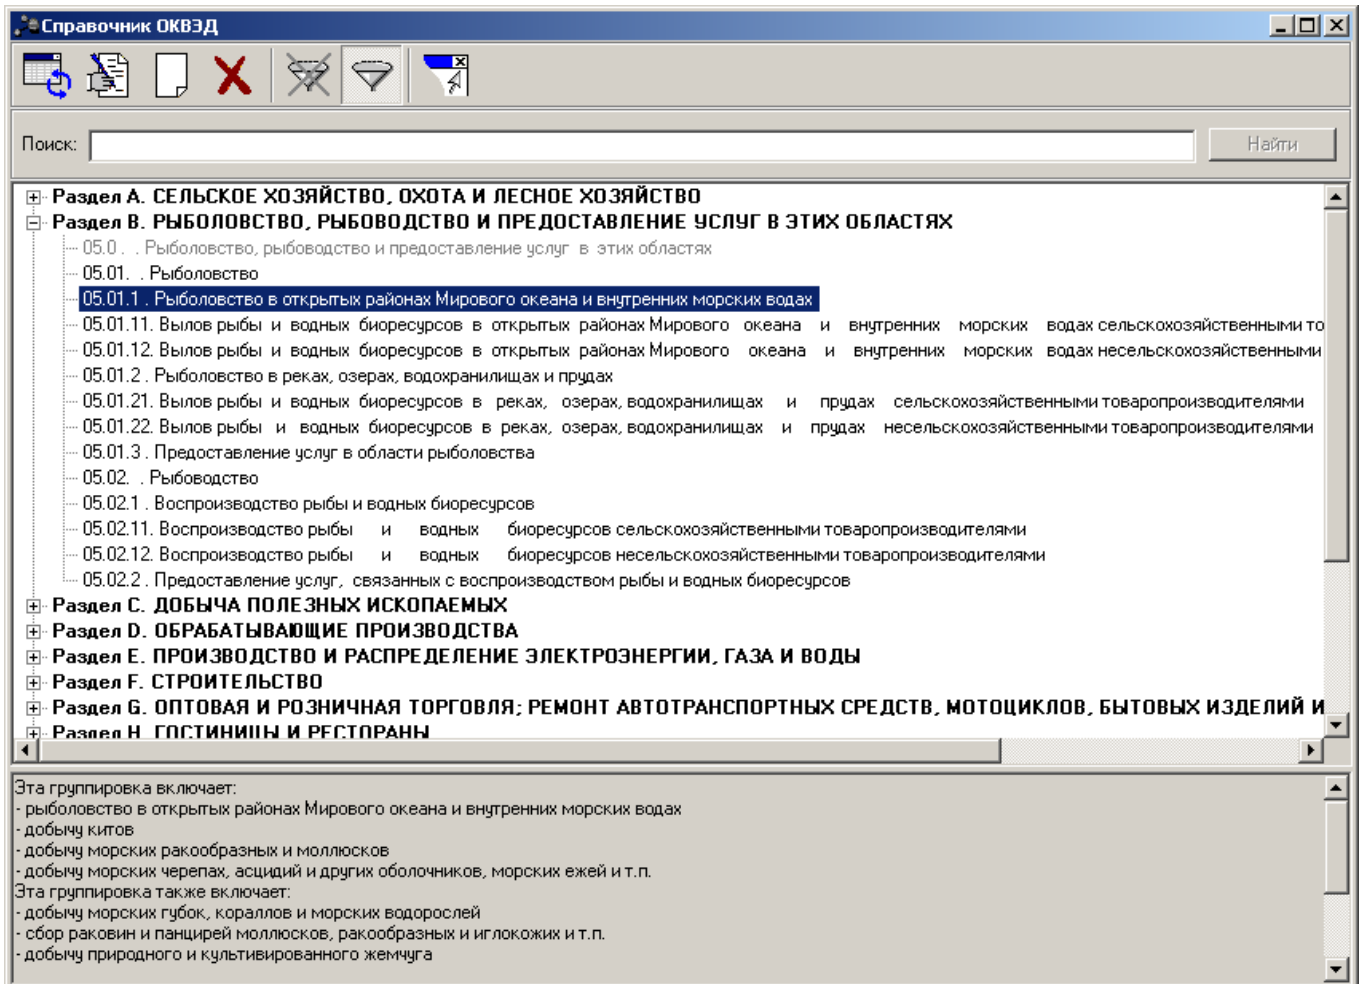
Справочник ОКВЭД

Поиск:
Найти

Раздел A. СЕЛЬСКОЕ ХОЗЯЙСТВО, ОХОТА И ЛЕСНОЕ ХОЗЯЙСТВО
Раздел B. РЫБОЛОВСТВО, РЫБОВОДСТВО И ПРЕДОСТАВЛЕНИЕ УСЛУГ В ЭТИХ ОБЛАСТЯХ
05.0 . Рыболовство, рыбоводство и предоставление услуг в этих областях
05.01. . Рыболовство
05.01.1 . Рыболовство в открытых районах Мирового океана и внутренних морских водах
05.01.11. Вылов рыбы и водных биоресурсов в открытых районах Мирового океана и внутренних морских водах сельскохозяйственными то
05.01.12. Вылов рыбы и водных биоресурсов в открытых районах Мирового океана и внутренних морских водах несельскохозяйственными
05.01.2 . Рыболовство в реках, озерах, водохранилищах и прудах
05.01.21. Вылов рыбы и водных биоресурсов в реках, озерах, водохранилищах и прудах сельскохозяйственными товаропроизводителями
05.01.22. Вылов рыбы и водных биоресурсов в реках, озерах, водохранилищах и прудах несельскохозяйственными товаропроизводителями
05.01.3 . Предоставление услуг в области рыболовства
05.02. . Рыбоводство
05.02.1 . Воспроизводство рыбы и водных биоресурсов
05.02.11. Воспроизводство рыбы и водных биоресурсов сельскохозяйственными товаропроизводителями
05.02.12. Воспроизводство рыбы и водных биоресурсов несельскохозяйственными товаропроизводителями
05.02.2 . Предоставление услуг, связанных с воспроизводством рыбы и водных биоресурсов
Раздел C. ДОБЫЧА ПОЛЕЗНЫХ ИСКОПАЕМЫХ
Раздел D. ОБРАБАТЫВАЮЩИЕ ПРОИЗВОДСТВА
Раздел E. ПРОИЗВОДСТВО И РАСПРЕДЕЛЕНИЕ ЭЛЕКТРОЭНЕРГИИ, ГАЗА И ВОДЫ
Раздел F. СТРОИТЕЛЬСТВО
Раздел G. ОПТОВАЯ И РОЗНИЧНАЯ ТОРГОВЛЯ; РЕМОНТ АВТОТРАНСПОРТНЫХ СРЕДСТВ, МОТОЦИКЛОВ, БЫТОВЫХ ИЗДЕЛИЙ И
Раздел H. ГОСТИНИЦЫ И РЕСТОРАНЫ

Эта группировка включает:
- рыболовство в открытых районах Мирового океана и внутренних морских водах
- добычу китов
- добычу морских ракообразных и моллюсков
- добычу морских черепах, асцидий и других оболочников, морских ежей и т.п.
Эта группировка также включает:
- добычу морских губок, кораллов и морских водорослей
- сбор раковин и панцирей моллюсков, ракообразных и иглокожих и т.п.
- добычу природного и культивированного жемчуга